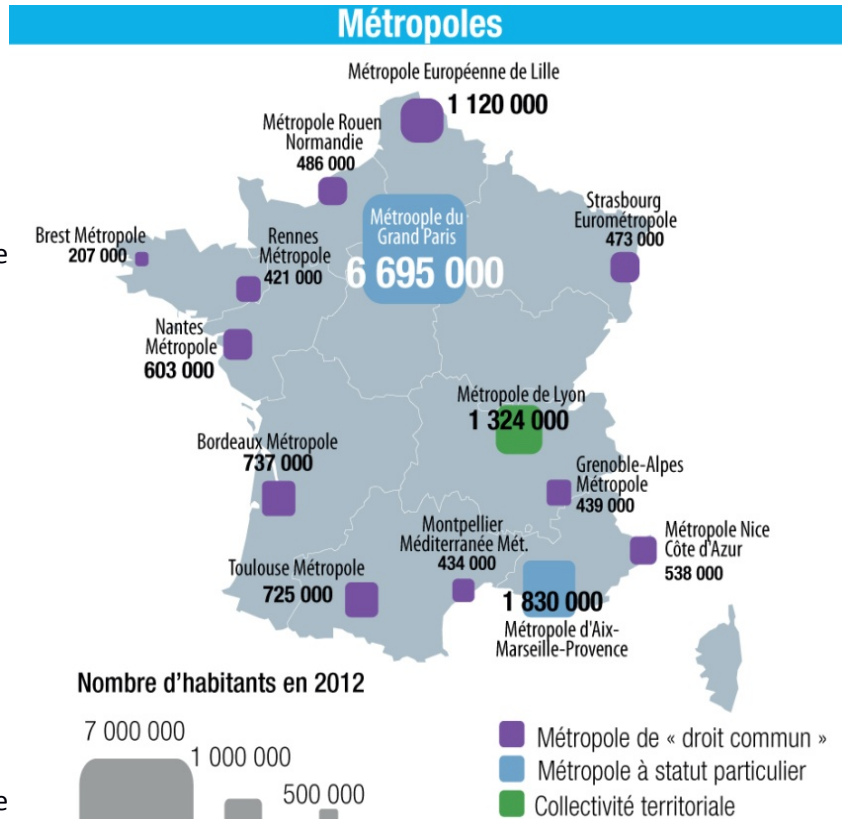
Métropoles

Métropole Européenne de Lille
1 120 000

Métropole Rouen Normandie
486 000

Métroople du Grand Paris
6 695 000

Strasbourg Eurométropole
473 000

Brest Métropole
207 000

Rennes Métropole
421 000

Nantes Métropole
603 000

Métropole de Lyon
1 324 000

Bordeaux Métropole
737 000

Grenoble-Alpes Métropole
439 000

Métropole Nice Côte d'Azur
538 000

Montpellier Méditerranée Mét.
434 000

Toulouse Métropole
725 000

1 830 000
Métropole d'Aix-Marseille-Provence

Nombre d'habitants en 2012

7 000 000
1 000 000
500 000

Métropole de « droit commun »
Métropole à statut particulier
Collectivité territoriale